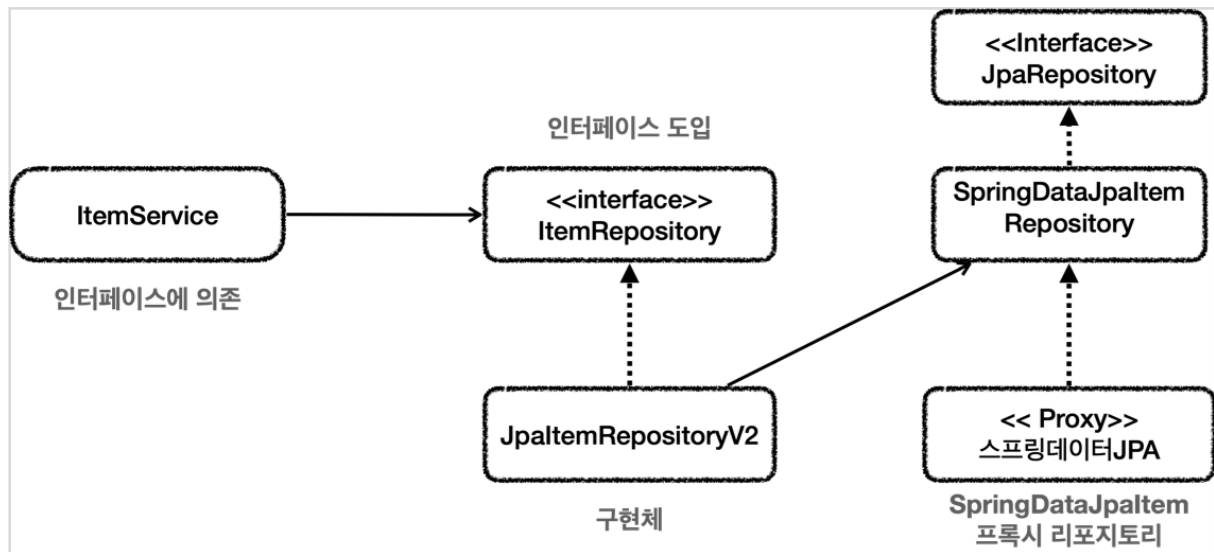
<<Interface>>
JpaRepository

인터페이스 도입

ItemService

<<interface>>
ItemRepository

SpringDataJpaItem
Repository

인터페이스에 의존

JpaItemRepositoryV2

<< Proxy>>
스프링데이터JPA

구현체

SpringDataJpaItem
프록시 리포지토리